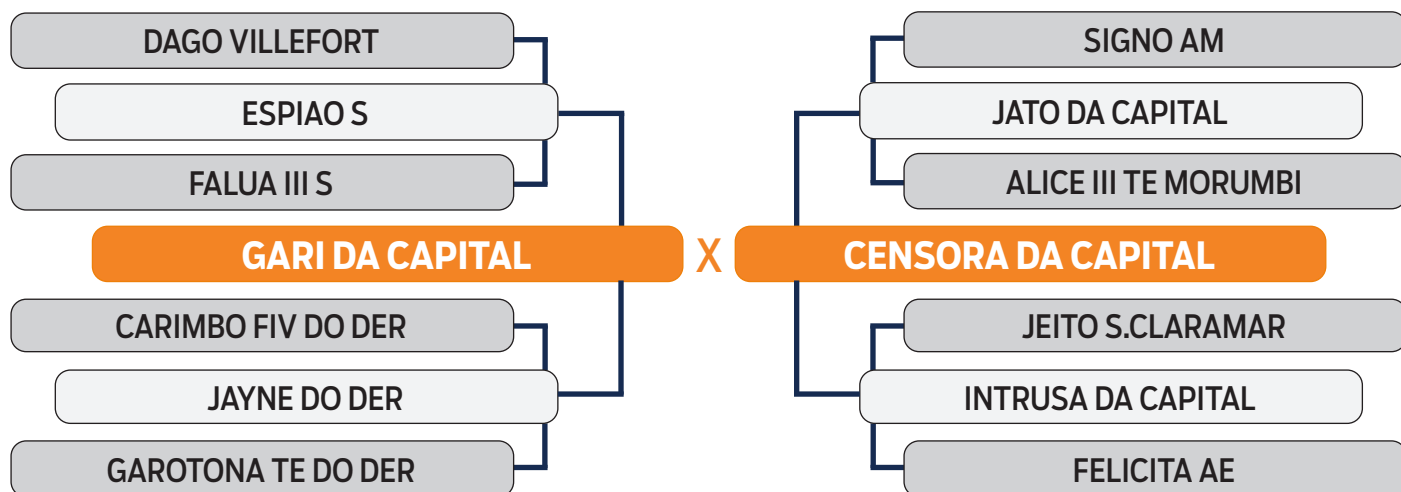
DAGO VILLEFORT
ESPIAO S
FALUA III S
GARI DA CAPITAL
CARIMBO FIV DO DER
JAYNE DO DER
GAROTONA TE DO DER

X

SIGNO AM
JATO DA CAPITAL
ALICE III TE MORUMBI
CENSORA DA CAPITAL
JEITO S.CLARAMAR
INTRUSA DA CAPITAL
FELICITA AE